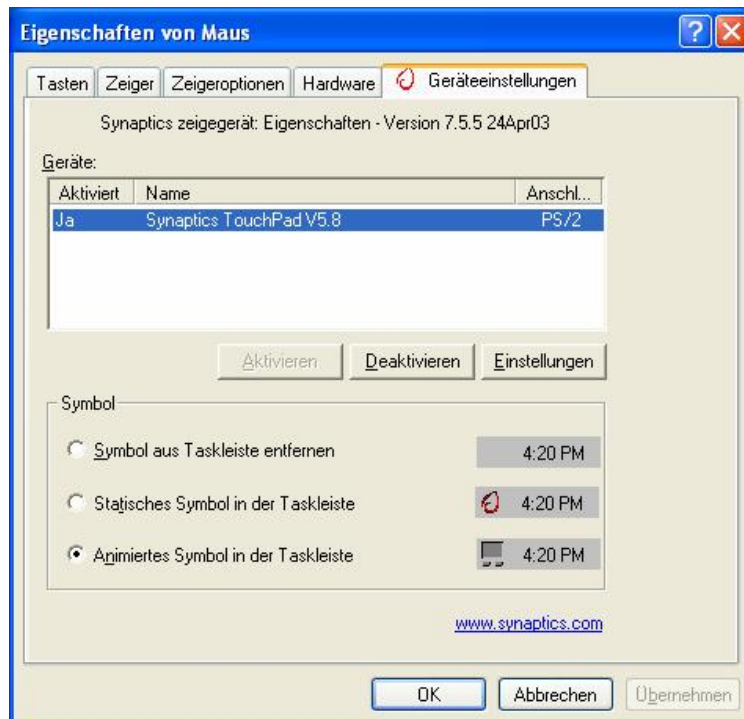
Eigenschaften von Maus

Tasten | Zeiger | Zeigeroptionen | Hardware | Geräteeinstellungen

Synaptics zeigegerät: Eigenschaften - Version 7.5.5 24Apr03

Geräte:

| Aktiviert | Name | Anschl... |
|---|---|---|
| Ja | Synaptics TouchPad V5.8 | PS/2 |

Aktivieren | Deaktivieren | Einstellungen

Symbol

Symbol aus Taskleiste entfernen 4:20 PM

Statisches Symbol in der Taskleiste 4:20 PM

Animiertes Symbol in der Taskleiste 4:20 PM

www.synaptics.com

OK | Abbrechen | Übernehmen